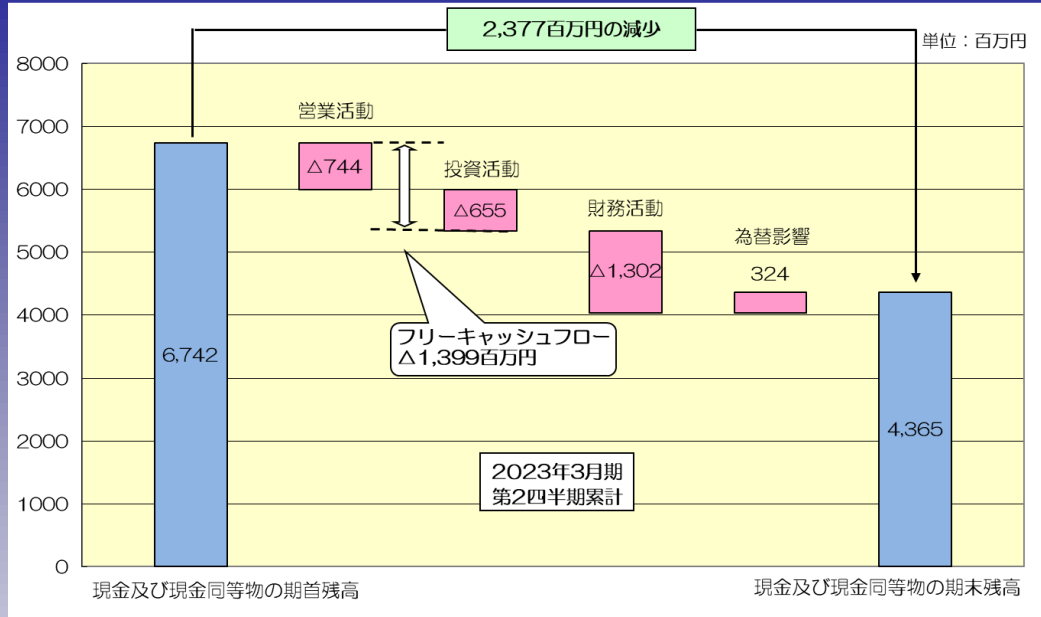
2,377百万円の減少

単位：百万円

8000
7000
6000
5000
4000
3000
2000
1000
0

営業活動
△744

投資活動
△655

財務活動
△1,302

為替影響
324

6,742

フリーキャッシュフロー
△1,399百万円

4,365

2023年3月期
第2四半期累計

現金及び現金同等物の期首残高

現金及び現金同等物の期末残高